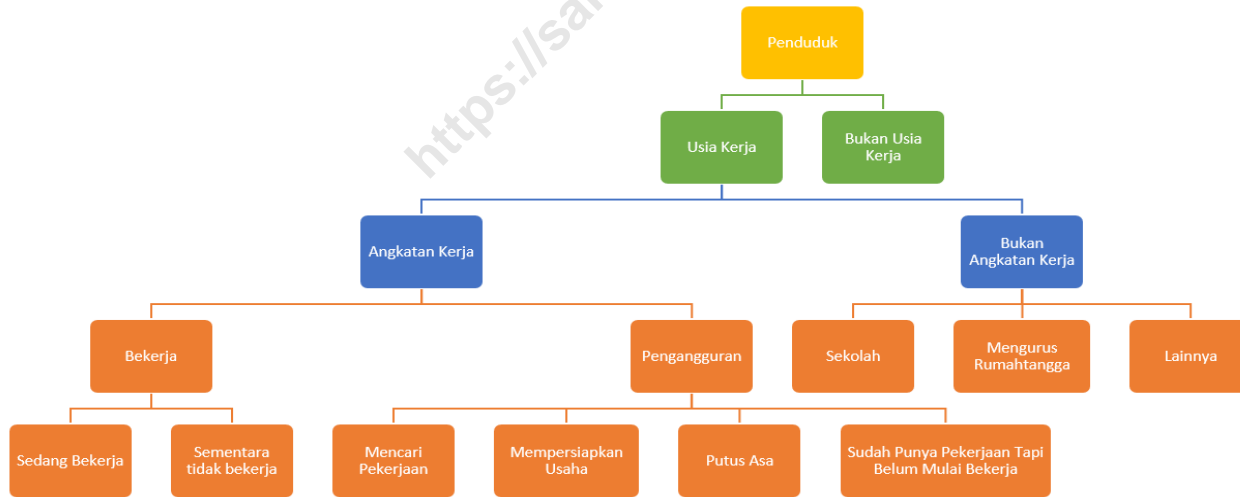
https://sa

Penduduk

Usia Kerja

Bukan Usia Kerja

Angkatan Kerja

Bukan Angkatan Kerja

Bekerja

Pengangguran

Sekolah

Mengurus Rumahtangga

Lainnya

Sedang Bekerja

Sementara tidak bekerja

Mencari Pekerjaan

Mempersiapkan Usaha

Putus Asa

Sudah Punya Pekerjaan Tapi Belum Mulai Bekerja